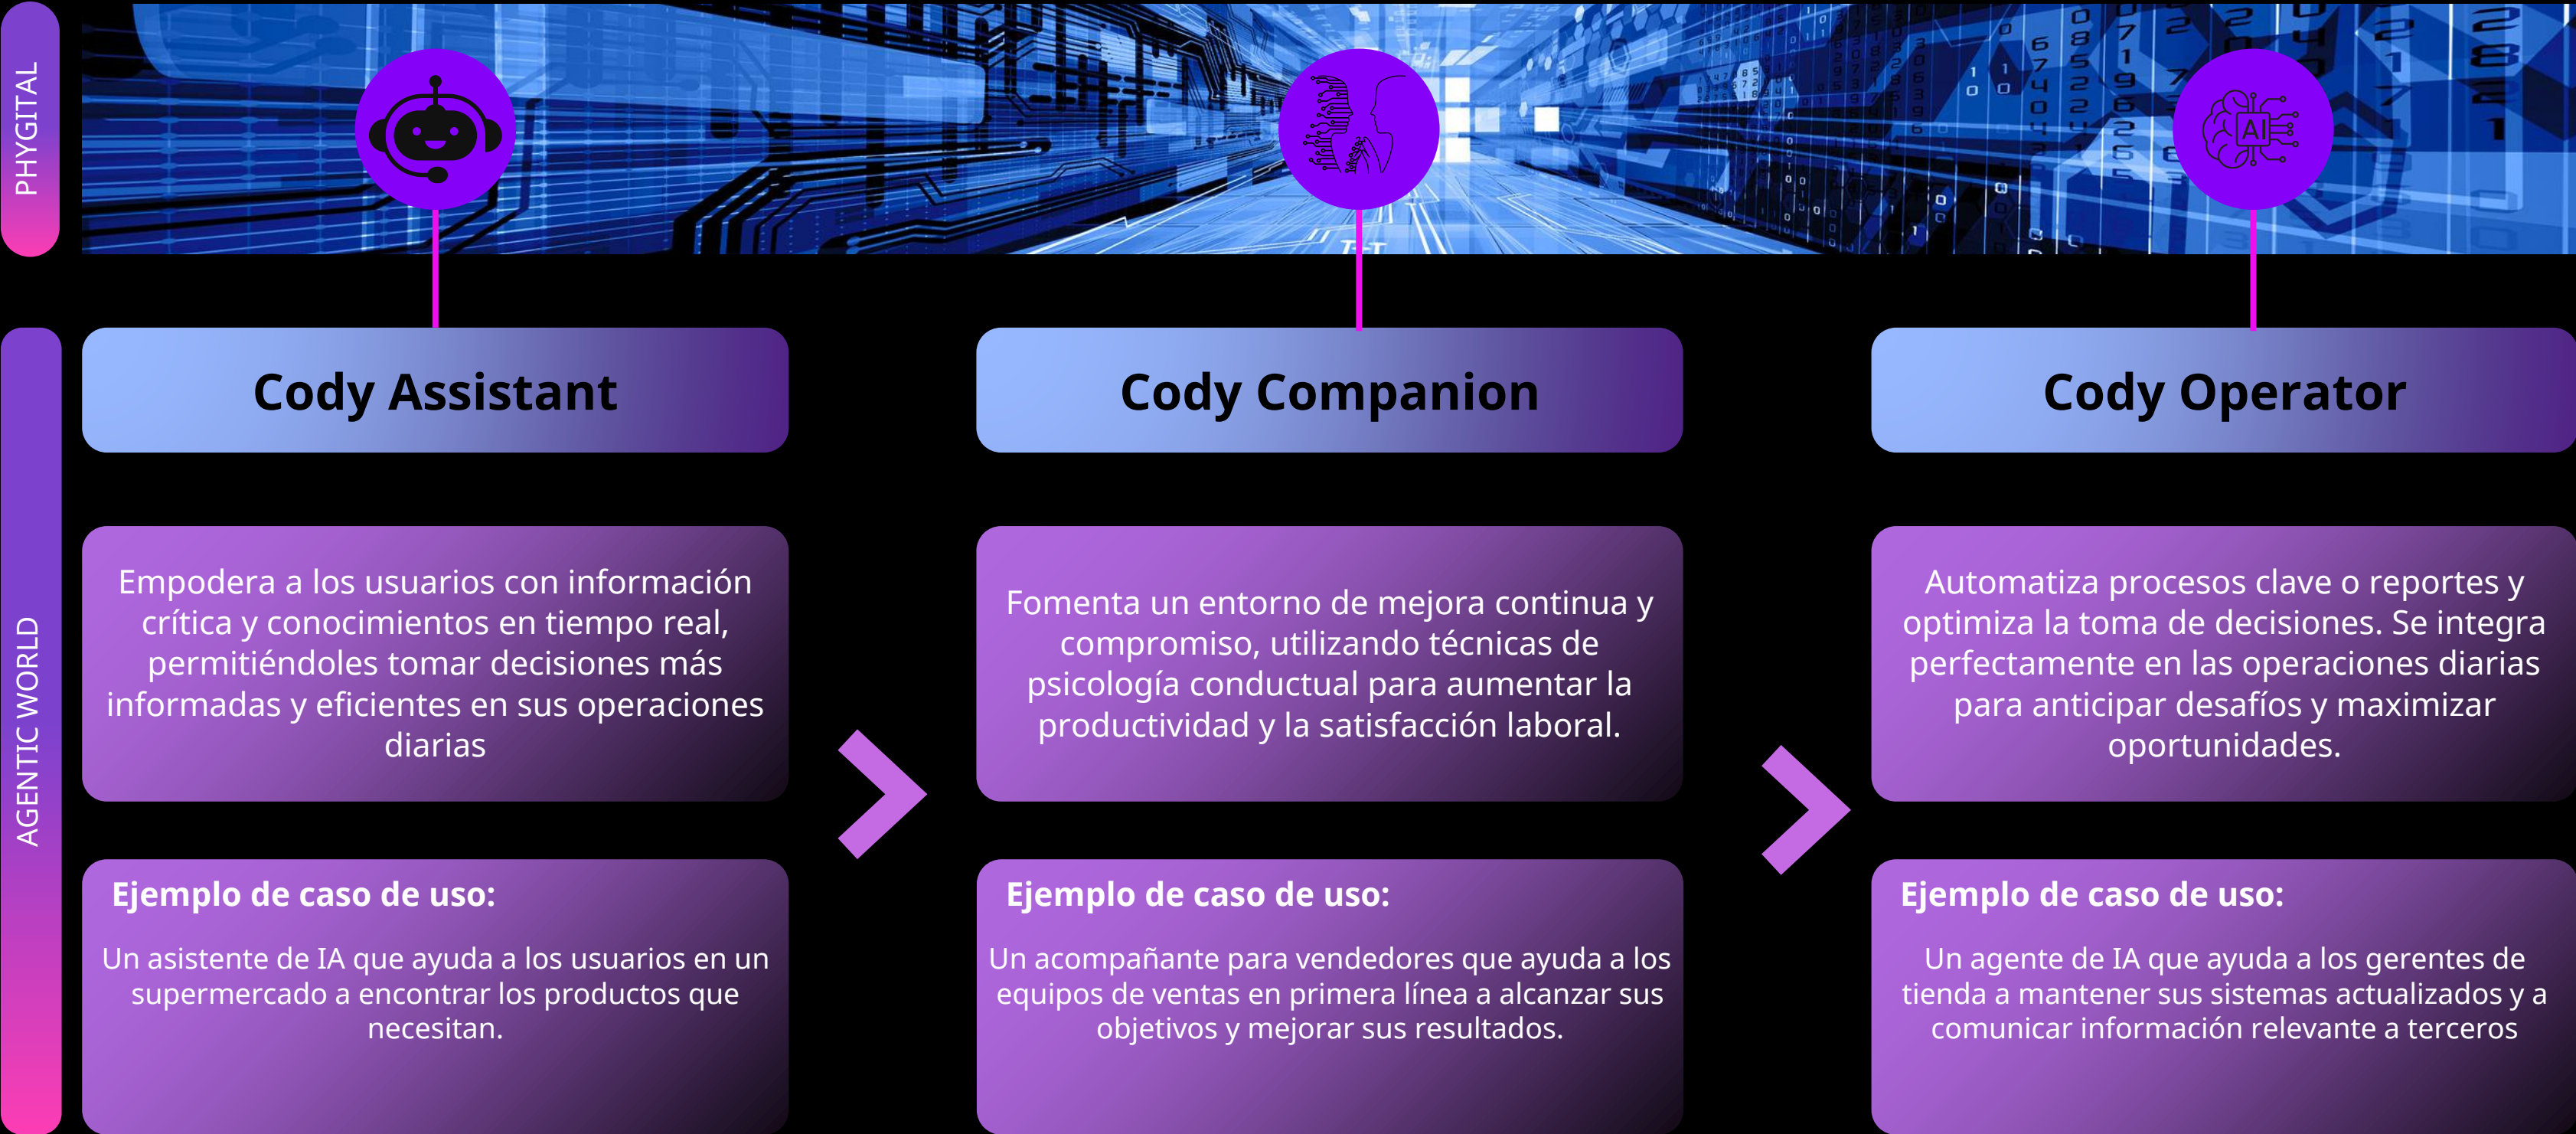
PHYGITAL

AGENTIC WORLD

Cody Assistant

Empodera a los usuarios con información crítica y conocimientos en tiempo real, permitiéndoles tomar decisiones más informadas y eficientes en sus operaciones diarias

Ejemplo de caso de uso:

Un asistente de IA que ayuda a los usuarios en un supermercado a encontrar los productos que necesitan.

Cody Companion

Fomenta un entorno de mejora continua y compromiso, utilizando técnicas de psicología conductual para aumentar la productividad y la satisfacción laboral.

Ejemplo de caso de uso:

Un acompañante para vendedores que ayuda a los equipos de ventas en primera línea a alcanzar sus objetivos y mejorar sus resultados.

Cody Operator

Automatiza procesos clave o reportes y optimiza la toma de decisiones. Se integra perfectamente en las operaciones diarias para anticipar desafíos y maximizar oportunidades.

Ejemplo de caso de uso:

Un agente de IA que ayuda a los gerentes de tienda a mantener sus sistemas actualizados y a comunicar información relevante a terceros

AI